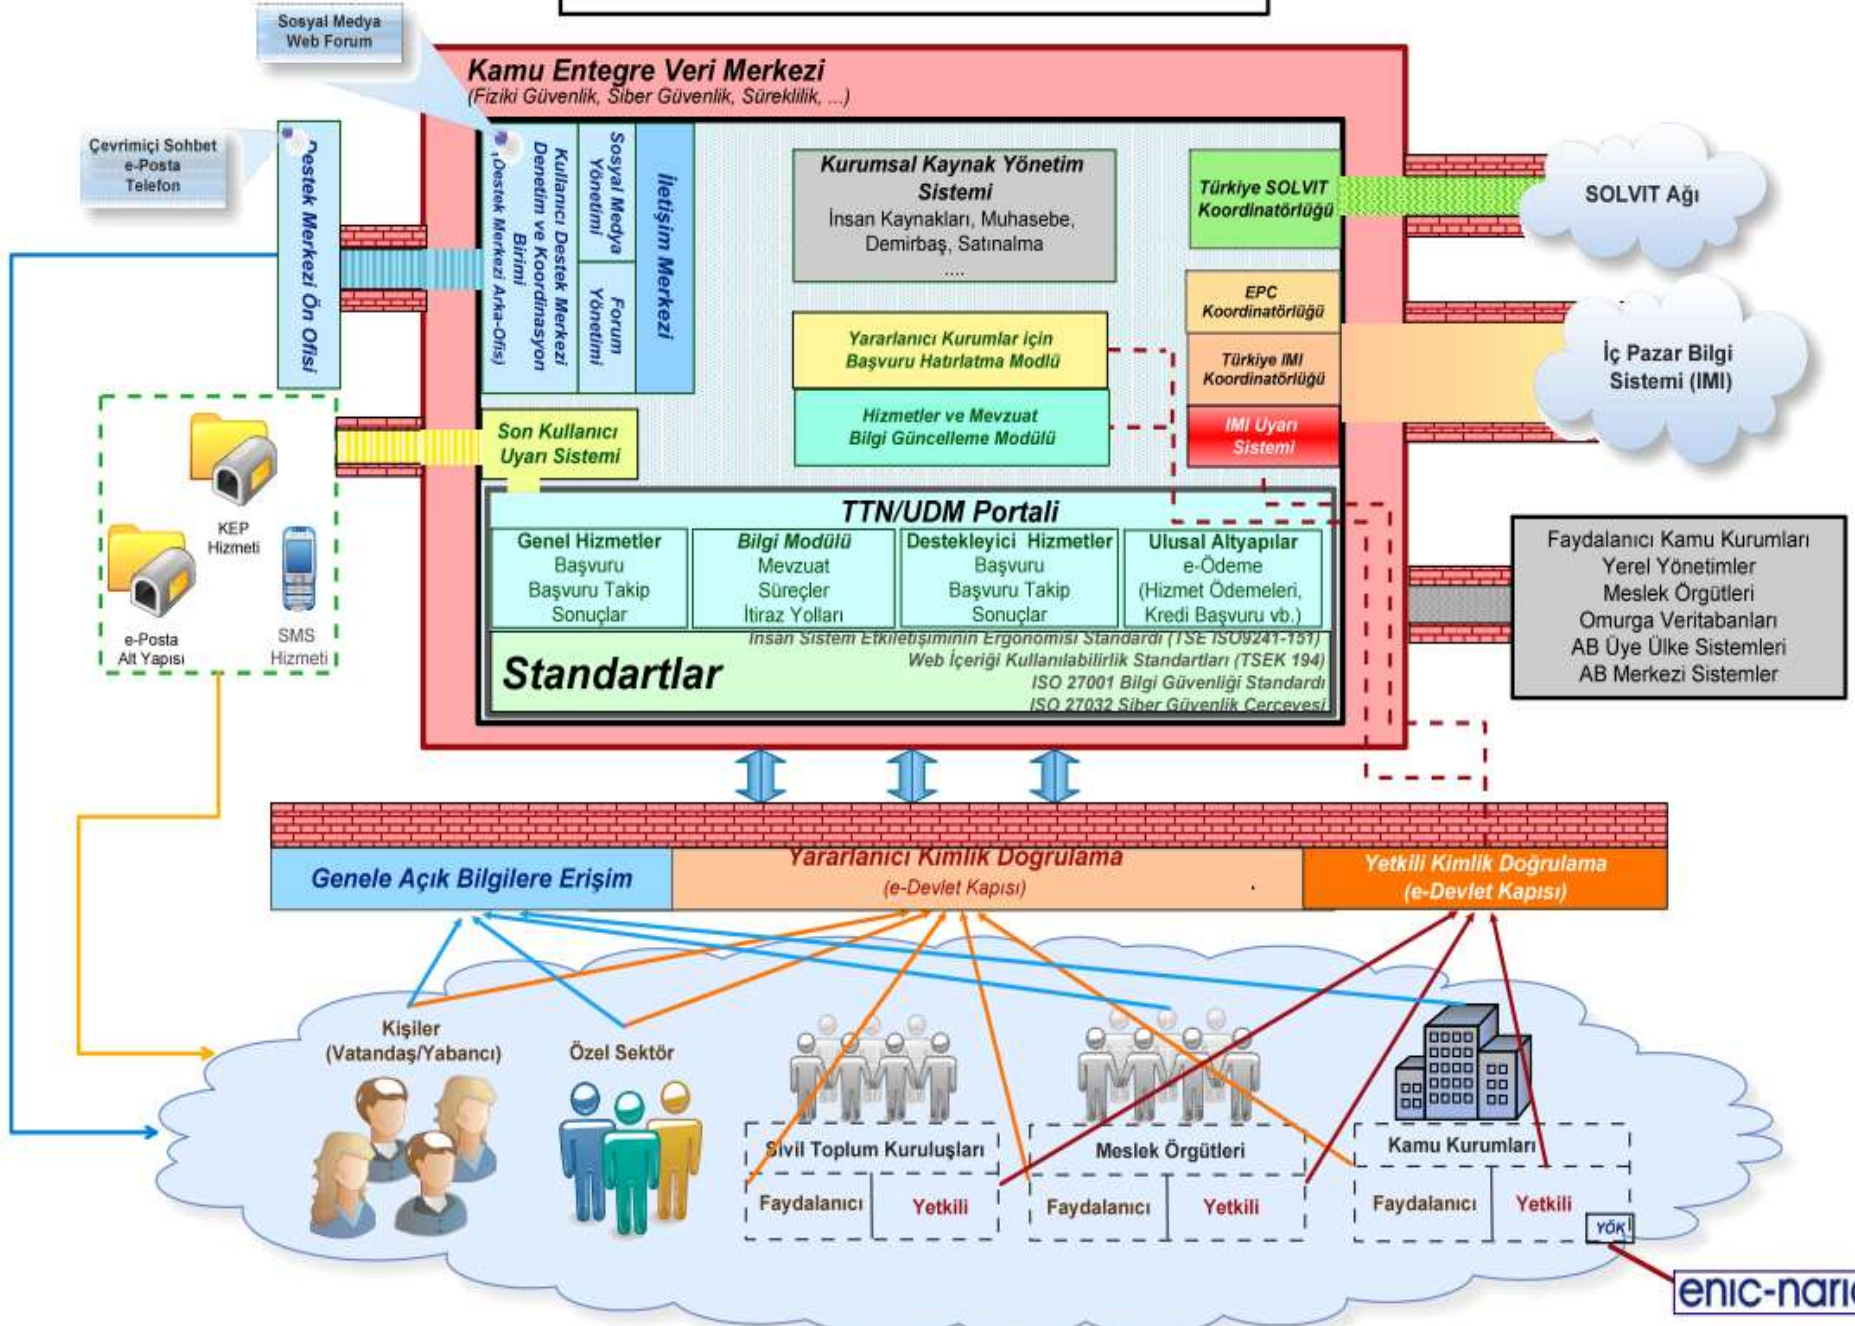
Sosyal Medya
Web Forum

Kamu Entegre Veri Merkezi
(Fiziki Güvenlik, Siber Güvenlik, Süreklilik, ...)

Çevrimiçi Sohbet
e-Posta
Telefon

Destek Merkezi Ön Ofisi

Kullanıcı Destek Merkezi Denetim ve Koordinasyon Birimi
(Destek Merkezi Arka-Ofisi)

Sosyal Medya Yönetimi

Forum Yönetimi

İletişim Merkezi

Kurumsal Kaynak Yönetim Sistemi
İnsan Kaynakları, Muhasebe, Demirbaş, Satınalma
....

Türkiye SOLVIT Koordinatörlüğü

SOLVIT Ağı

EPC Koordinatörlüğü

Türkiye IMI Koordinatörlüğü

IMI Uyarı Sistemi

İç Pazar Bilgi Sistemi (IMI)

Yararlanıcı Kurumlar için Başvuru Hatırlatma Modülü

Hizmetler ve Mevzuat Bilgi Güncelleme Modülü

Son Kullanıcı Uyarı Sistemi

KEP Hizmeti

e-Posta Alt Yapısı

SMS Hizmeti

TTN/UDM Portali

| Genel Hizmetler | Bilgi Modülü | Destekleyici Hizmetler | Ulusal Altyapılar |
|---|---|---|---|
| Başvuru<br>Başvuru Takip<br>Sonuçlar | Mevzuat<br>Süreçler<br>İtiraz Yolları | Başvuru<br>Başvuru Takip<br>Sonuçlar | e-Ödeme<br>(Hizmet Ödemeleri, Kredi Başvuru vb.) |

Standartlar
İnsan Sistem Etkileşiminin Ergonomisi Standardı (TSE ISO9241-151)
Web İçeriği Kullanılabilirlik Standartları (TSEK 194)
ISO 27001 Bilgi Güvenliği Standardı
ISO 27032 Siber Güvenlik Çerçevesi

Faydalanıcı Kamu Kurumları
Yerel Yönetimler
Meslek Örgütleri
Omurga Veritabanları
AB Üye Ülke Sistemleri
AB Merkezi Sistemler

Genele Açık Bilgilere Erişim

Yararlanıcı Kimlik Doğrulama
(e-Devlet Kapısı)

Yetkili Kimlik Doğrulama
(e-Devlet Kapısı)

Kişiler
(Vatandaş/Yabancı)

Özel Sektör

Sivil Toplum Kuruluşları
Faydalanıcı
Yetkili

Meslek Örgütleri
Faydalanıcı
Yetkili

Kamu Kurumları
Faydalanıcı
Yetkili
YÖK

enic-naric